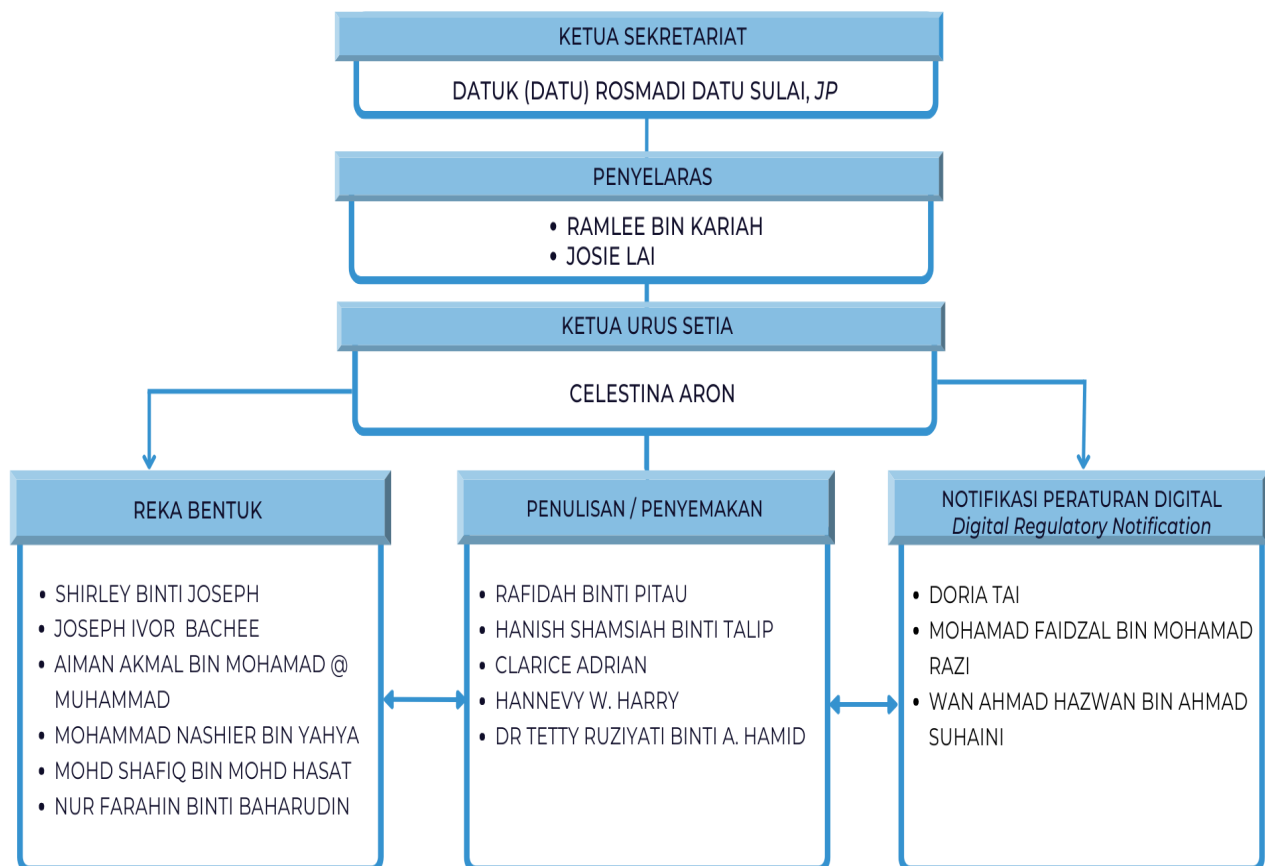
KETUA SEKRETARIAT

DATUK (DATU) ROSMADI DATU SULAI, *JP*

PENYELARAS

• RAMLEE BIN KARIAH
• JOSIE LAI

KETUA URUS SETIA

CELESTINA ARON

REKA BENTUK

• SHIRLEY BINTI JOSEPH
• JOSEPH IVOR BACHEE
• AIMAN AKMAL BIN MOHAMAD @ MUHAMMAD
• MOHAMMAD NASHIER BIN YAHYA
• MOHD SHAFIQ BIN MOHD HASAT
• NUR FARAHIN BINTI BAHARUDIN

PENULISAN / PENYEMAKAN

• RAFIDAH BINTI PITAU
• HANISH SHAMSIAH BINTI TALIP
• CLARICE ADRIAN
• HANNEVY W. HARRY
• DR TETTY RUZIYATI BINTI A. HAMID

NOTIFIKASI PERATURAN DIGITAL
*Digital Regulatory Notification*

• DORIA TAI
• MOHAMAD FAIDZAL BIN MOHAMAD RAZI
• WAN AHMAD HAZWAN BIN AHMAD SUHAINI